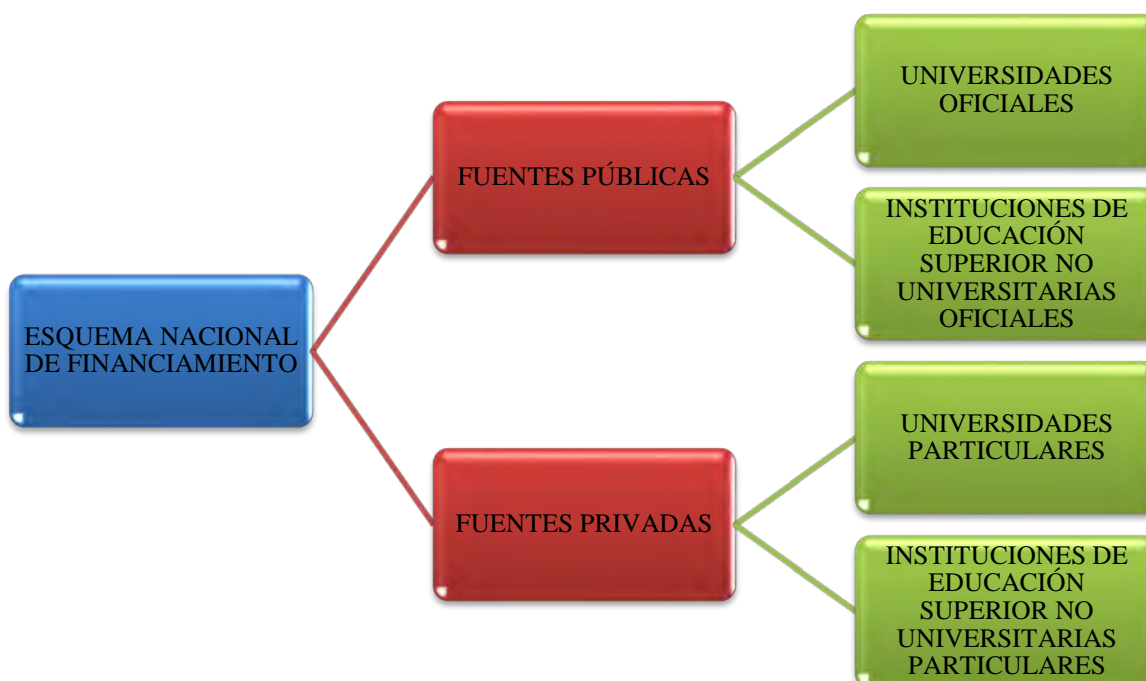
ESQUEMA NACIONAL DE FINANCIAMIENTO

FUENTES PÚBLICAS

UNIVERSIDADES OFICIALES

INSTITUCIONES DE EDUCACIÓN SUPERIOR NO UNIVERSITARIAS OFICIALES

FUENTES PRIVADAS

UNIVERSIDADES PARTICULARES

INSTITUCIONES DE EDUCACIÓN SUPERIOR NO UNIVERSITARIAS PARTICULARES